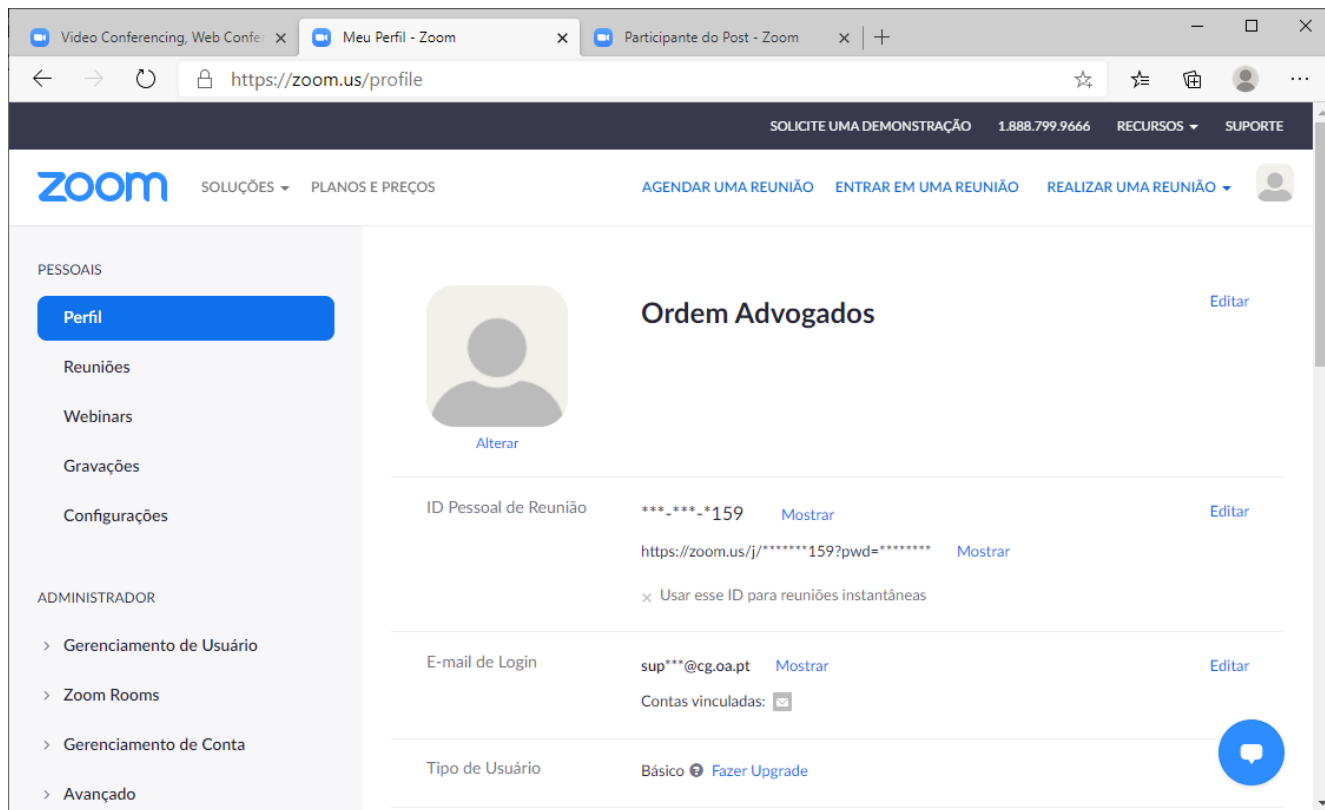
Video Conferencing, Web Confer ×
Meu Perfil - Zoom ×
Participante do Post - Zoom ×
+

https://zoom.us/profile

SOLICITE UMA DEMONSTRAÇÃO 1.888.799.9666 RECURSOS SUPORTE

zoom SOLUÇÕES PLANOS E PREÇOS AGENDAR UMA REUNIÃO ENTRAR EM UMA REUNIÃO REALIZAR UMA REUNIÃO

PESSOAIS
Perfil
Reuniões
Webinars
Gravações
Configurações

ADMINISTRADOR
Gerenciamento de Usuário
Zoom Rooms
Gerenciamento de Conta
Avançado

Alterar
Ordem Advogados
Editar

ID Pessoal de Reunião
***-***-*159 Mostrar
Editar
https://zoom.us/j/*******159?pwd=******** Mostrar
× Usar esse ID para reuniões instantâneas

E-mail de Login
sup***@cg.oa.pt Mostrar
Editar
Contas vinculadas:

Tipo de Usuário
Básico Fazer Upgrade